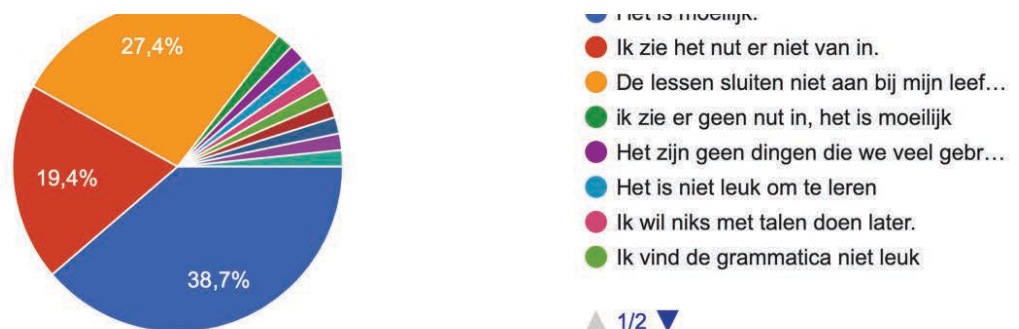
27,4%

19,4%

38,7%

Het is moeilijk.

Ik zie het nut er niet van in.

De lessen sluiten niet aan bij mijn leef…

ik zie er geen nut in, het is moeilijk

Het zijn geen dingen die we veel gebr…

Het is niet leuk om te leren

Ik wil niks met talen doen later.

Ik vind de grammatica niet leuk

1/2